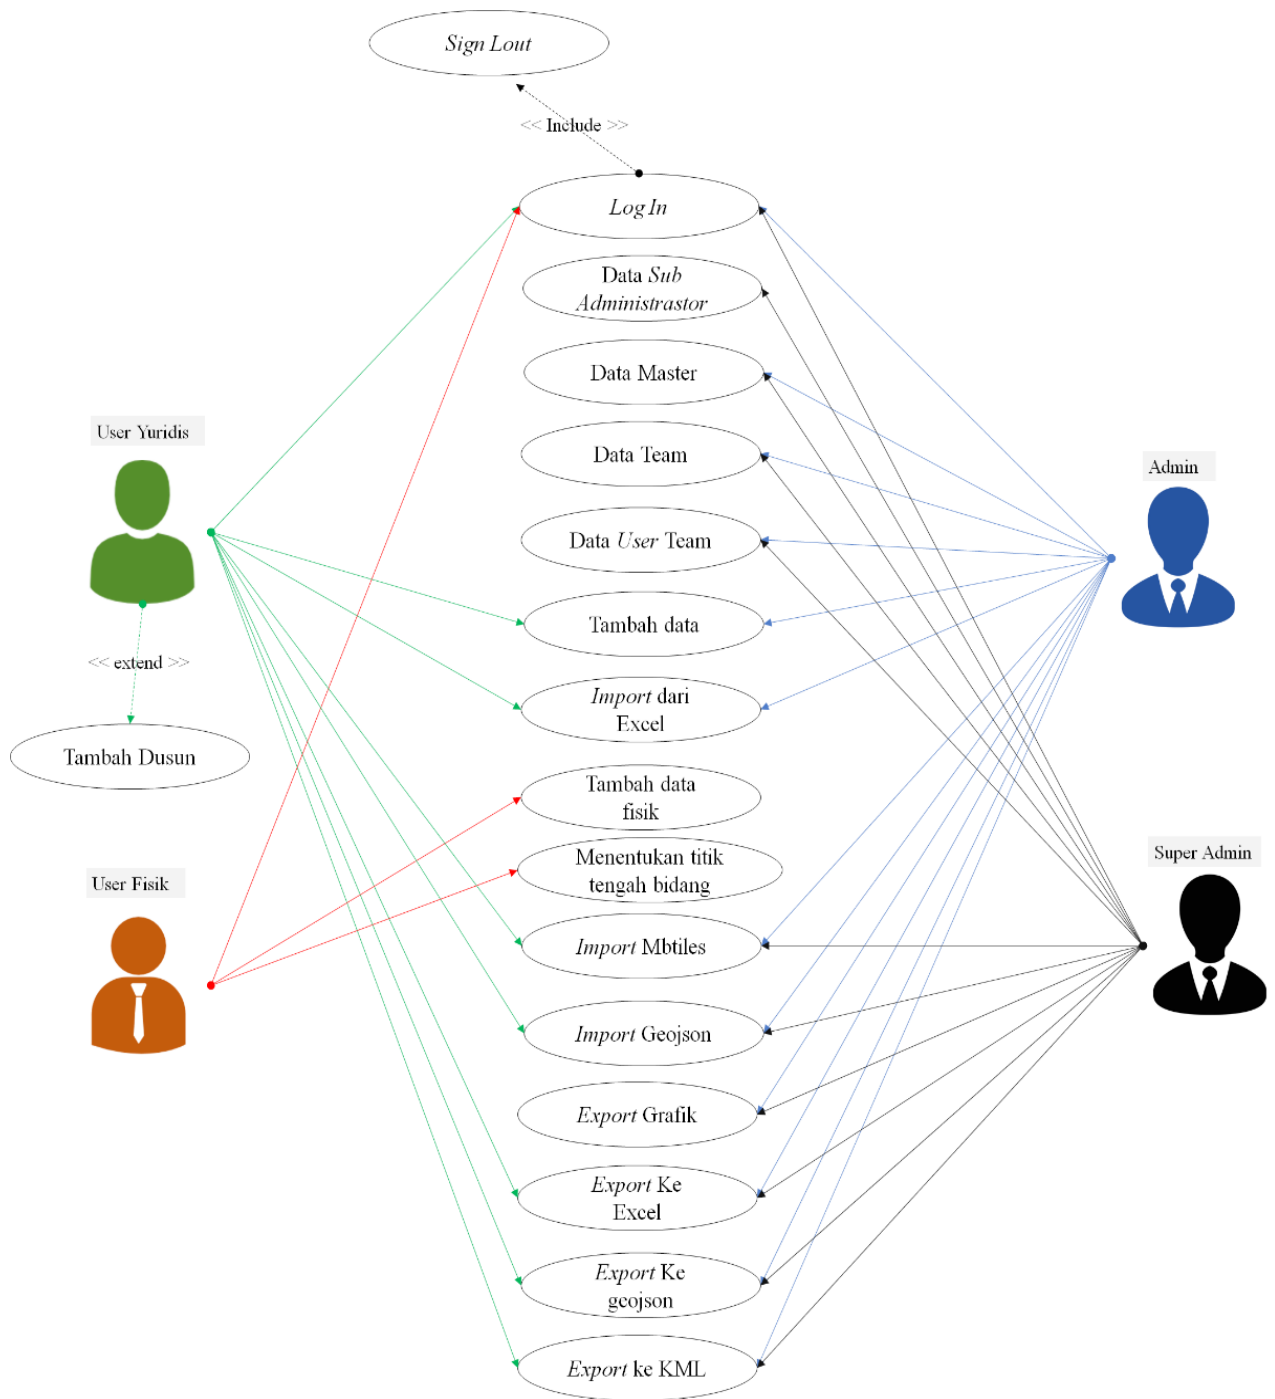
Sign Lout

<< Include >>

Log In

Data Sub Administrastor

Data Master

Data Team

Data User Team

Tambah data

Import dari Excel

Tambah data fisik

Menentukan titik tengah bidang

Import Mbtiles

Import Geojson

Export Grafik

Export Ke Excel

Export Ke geojson

Export ke KML

User Yuridis

<< extend >>

Tambah Dusun

User Fisik

Admin

Super Admin